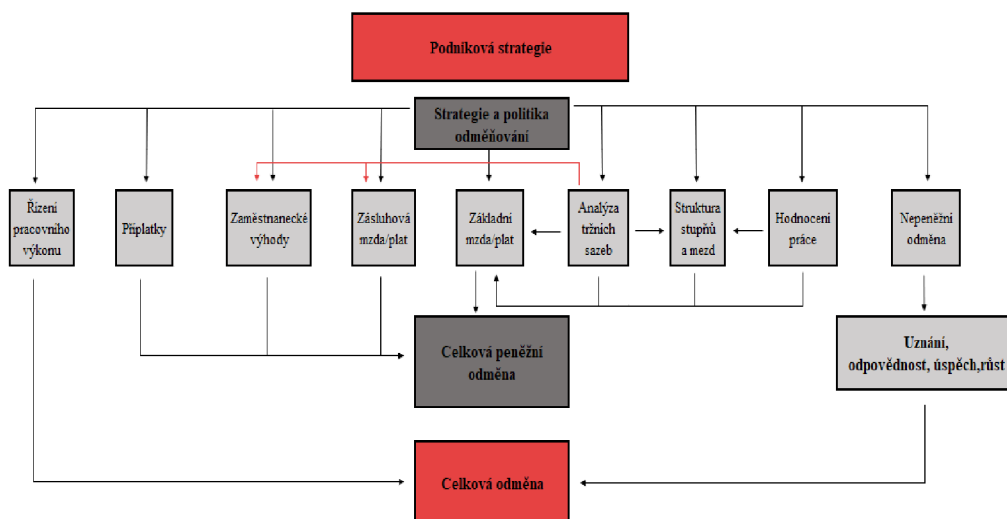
Podniková strategie

Strategie a politika odměňování

Řízení pracovního výkonu

Příplatky

Zaměstnanecké výhody

Zásluhová mzda/plat

Základní mzda/plat

Analýza tržních sazeb

Struktura stupňů a mezd

Hodnocení práce

Nepeněžní odměna

Celková peněžní odměna

Uznání, odpovědnost, úspěch,růst

Celková odměna